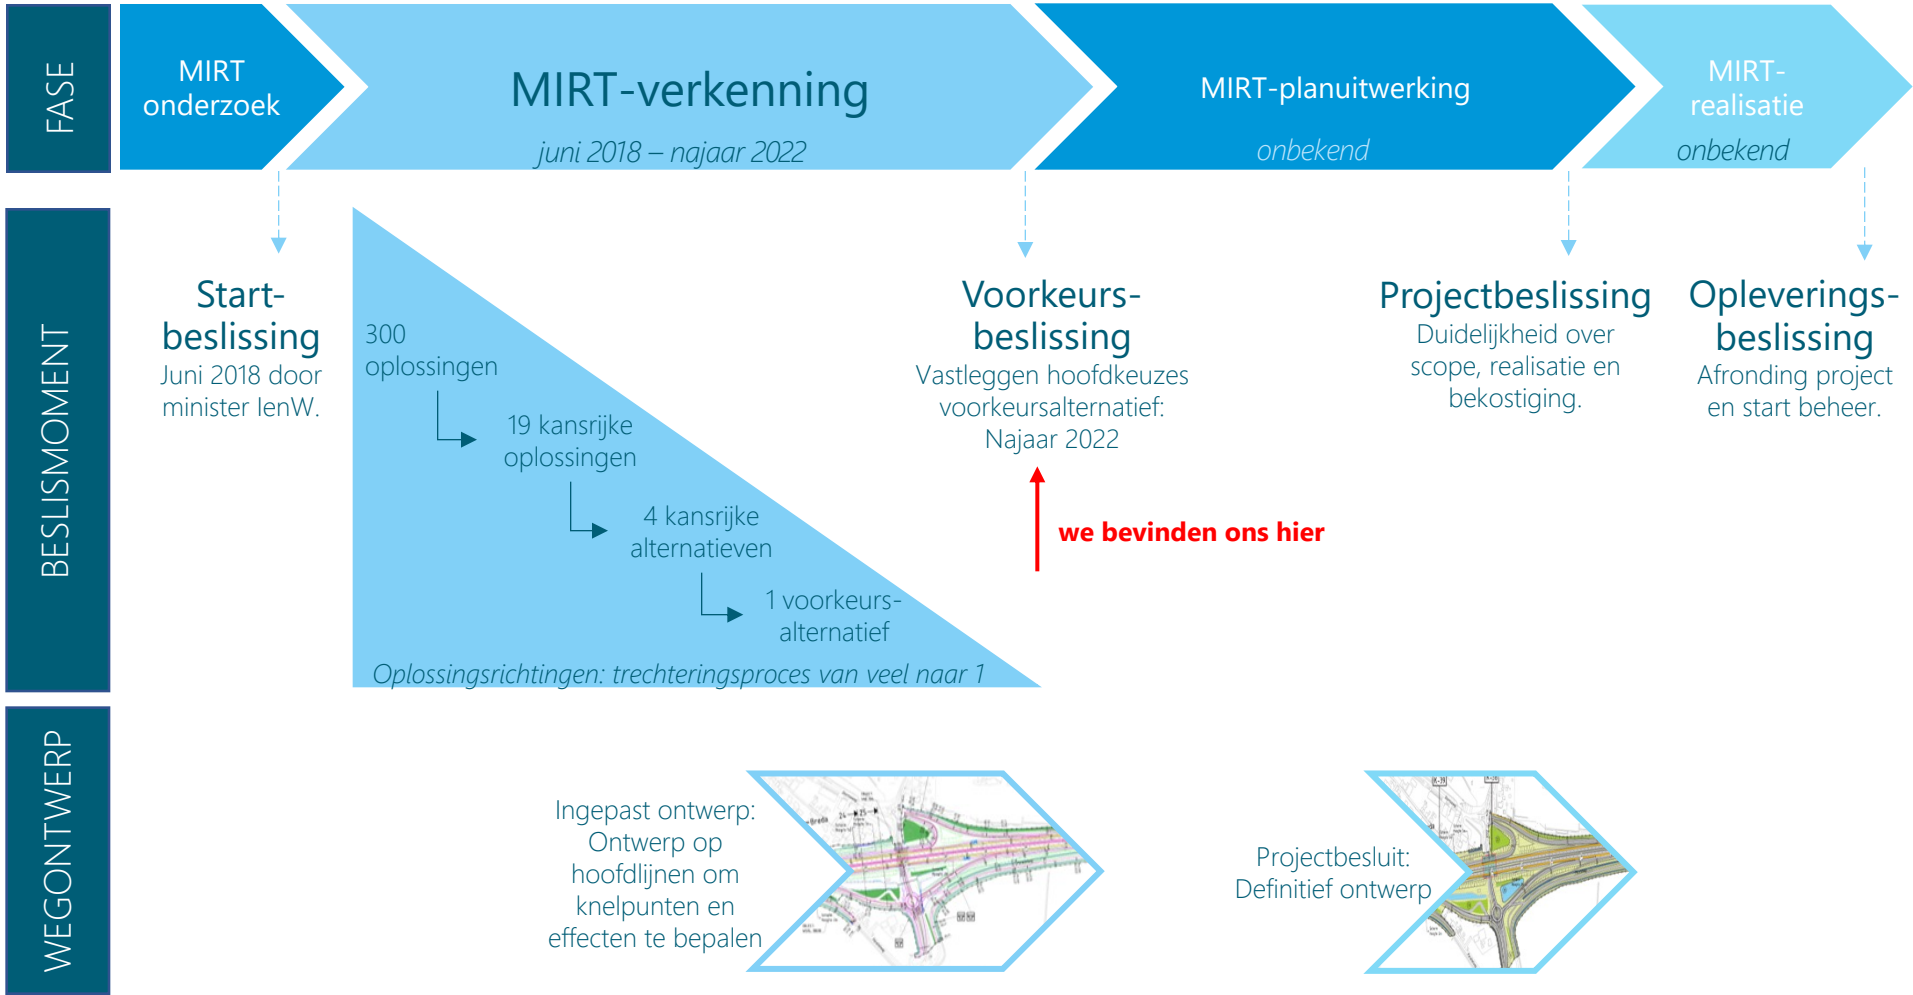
FASE

MIRT onderzoek

MIRT-verkenning
juni 2018 – najaar 2022

MIRT-planuitwerking
onbekend

MIRT-realisatie
onbekend

BESLISMOMENT

Start-beslissing
Juni 2018 door minister IenW.

300 oplossingen

19 kansrijke oplossingen

4 kansrijke alternatieven

1 voorkeurs-alternatief

Oplossingsrichtingen: trechteringsproces van veel naar 1

Voorkeurs-beslissing
Vastleggen hoofdkeuzes voorkeursalternatief: Najaar 2022

we bevinden ons hier

Projectbeslissing
Duidelijkheid over scope, realisatie en bekostiging.

Opleverings-beslissing
Afronding project en start beheer.

WEGONTWERP

Ingepast ontwerp: Ontwerp op hoofdlijnen om knelpunten en effecten te bepalen

Projectbesluit: Definitief ontwerp